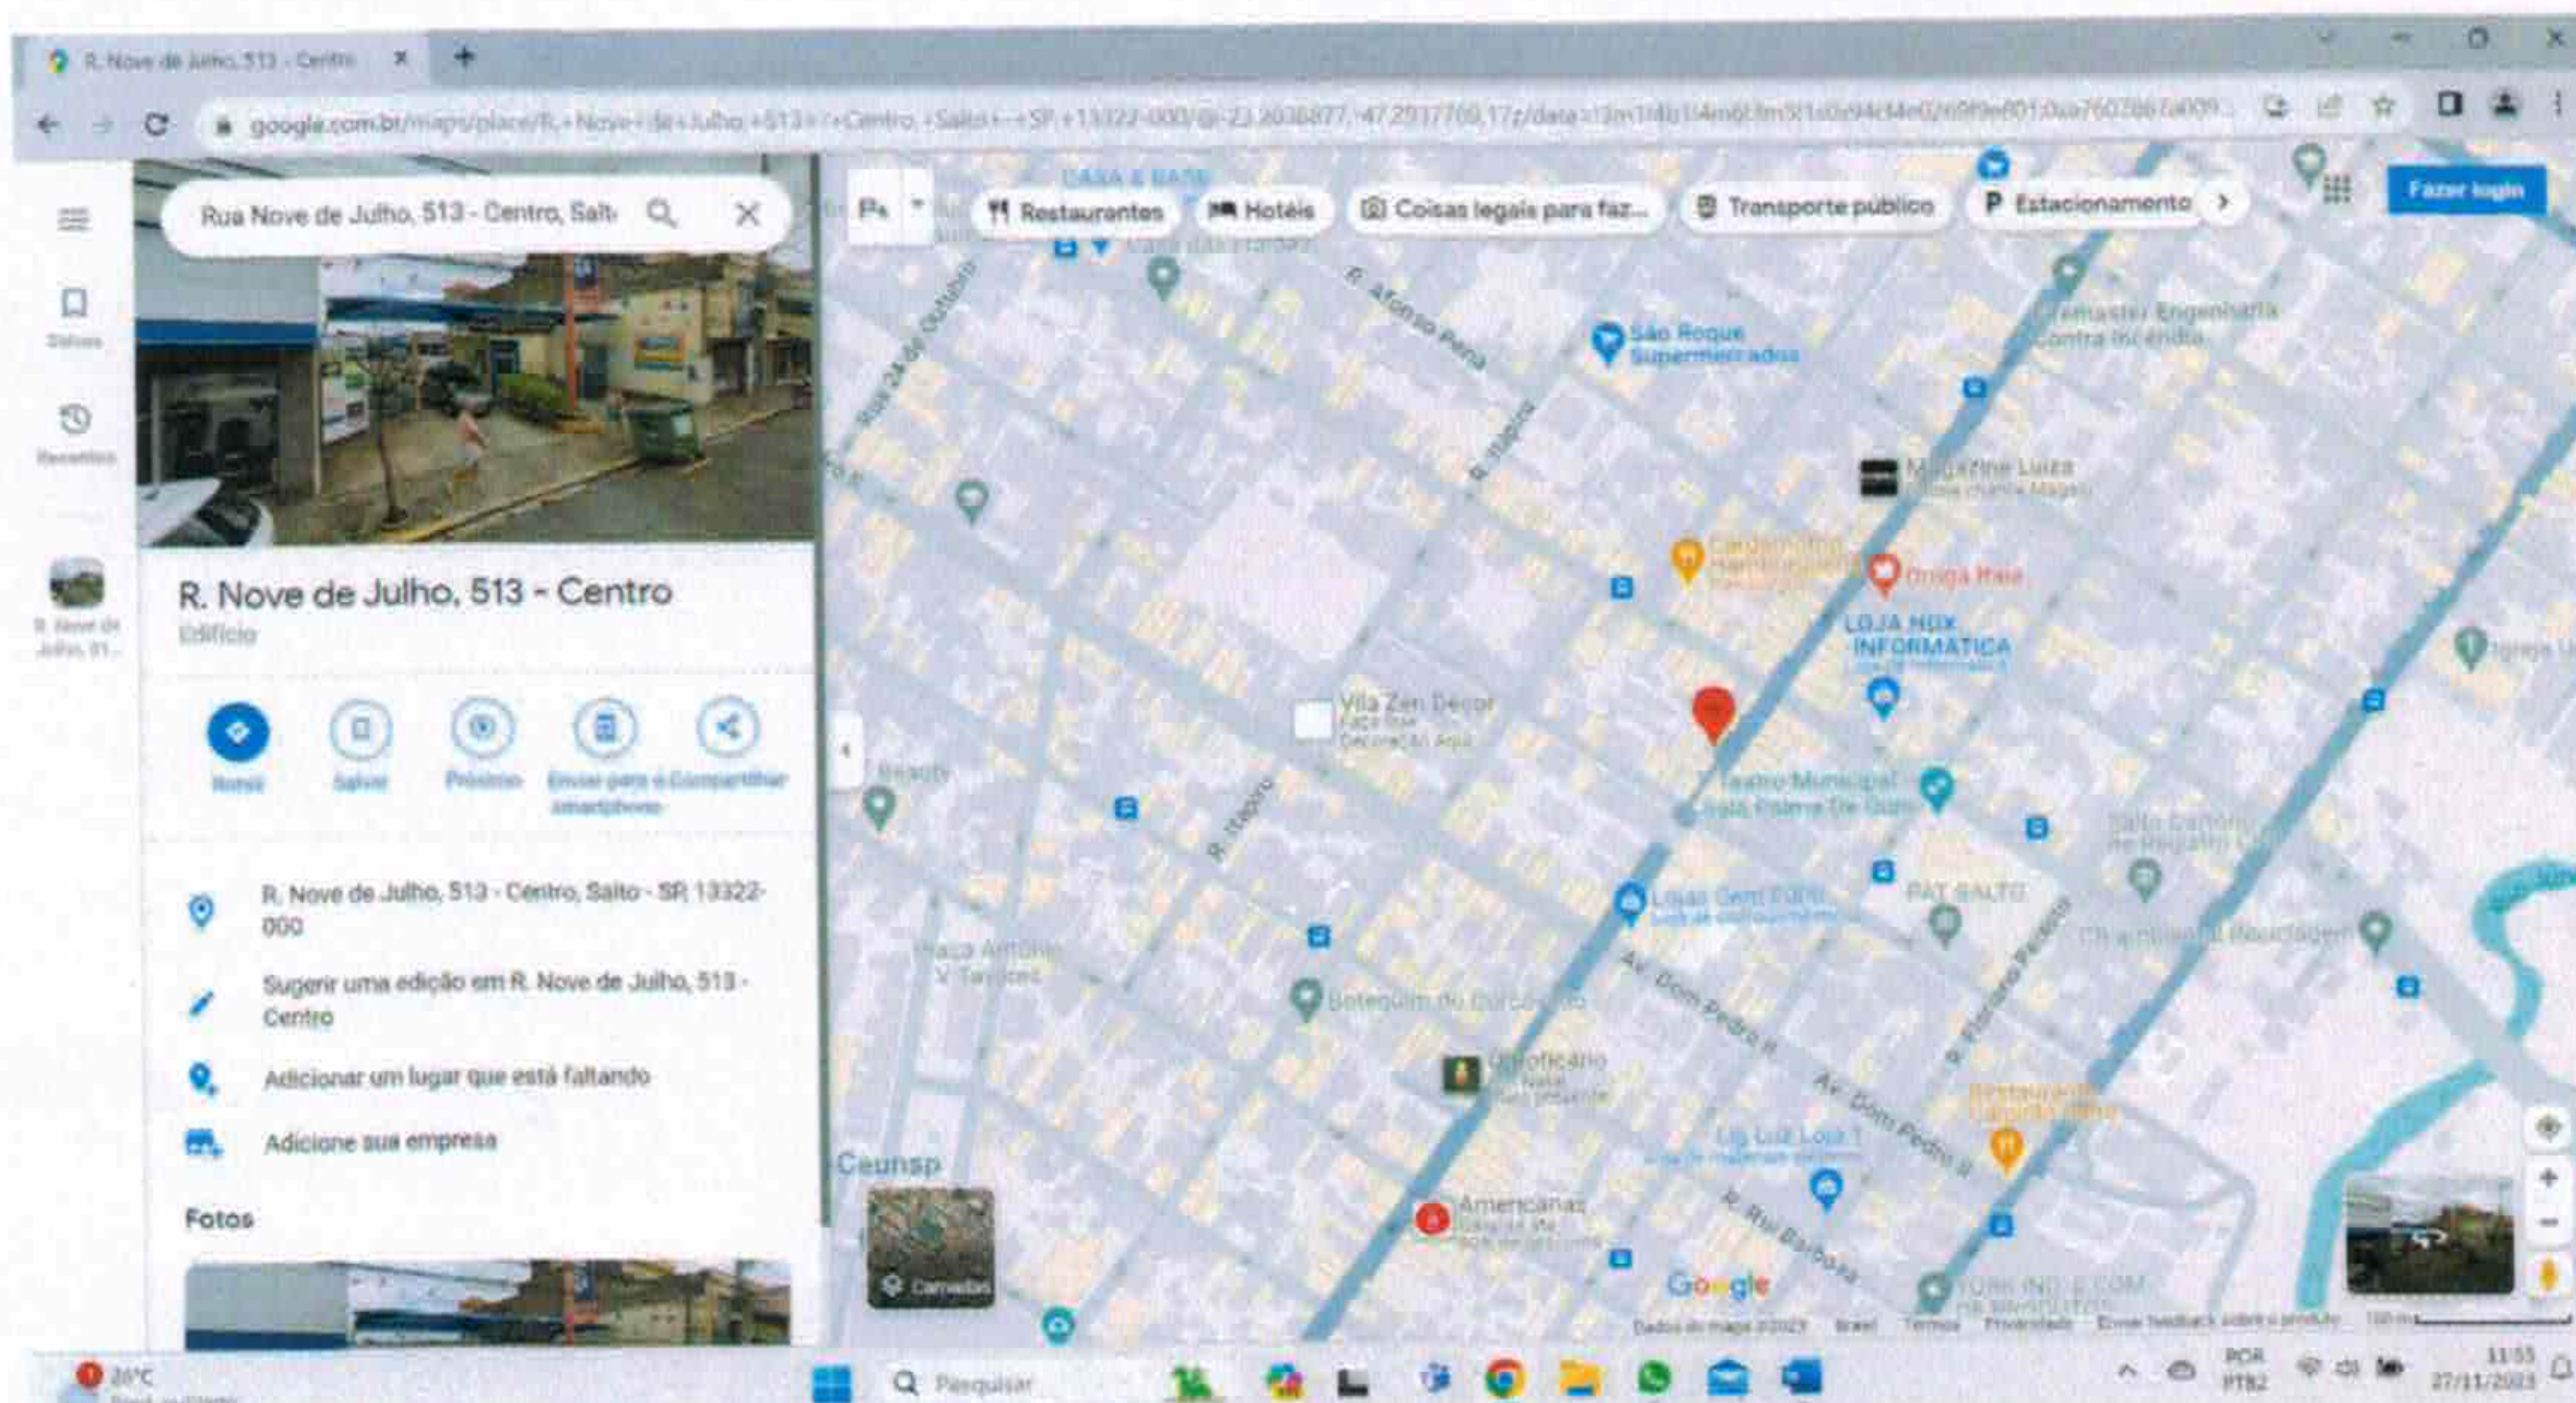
R. Nove de Julho, 513 - Centro ×

google.com.br/maps/place/R.+Nove+de+Julho,+513+-+Centro,+Salto+-+SP,+13322-000/@-23.2038877,-47.2917709,17z/data=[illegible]

Rua Nove de Julho, 513 - Centro, Salt

Salvos

Recentes

R. Nove de Julho, 51...

R. Nove de Julho, 513 - Centro
Edifício

Rotas
Salvar
Próximo
Enviar para o smartphone
Compartilhar

R. Nove de Julho, 513 - Centro, Salto - SP, 13322-000

Sugerir uma edição em R. Nove de Julho, 513 - Centro

Adicionar um lugar que está faltando

Adicione sua empresa

Fotos

Restaurantes
Hotéis
Coisas legais para faz...
Transporte público
Estacionamento

Fazer login

CASA & BASE
R. Afonso Pena
Rua 24 de Outubro
São Roque Supermercados
Firemaster Engenharia Contra Incêndio
R. Itapiru
Magazine Luiza
Omega Itália
LOJA NOX INFORMÁTICA
Vila Zen Decor
Teatro Municipal Sala Palma De Ouro
R. Itapiru
Beauty
Salto Canoro
PAT SALTO
Praça Antônio V. Tavares
Botequim do Barbosa
Av. Dom Pedro II
Av. Dom Pedro II
R. Floriano Peixoto
Ceunsp
Americanas
R. Rui Barbosa
Camadas
Google
Dados do mapa ©2023 Brasil Termos Privacidade Enviar feedback sobre o produto 100 m

20°C
Pesquisar
POR PTB2
11:55
27/11/2023